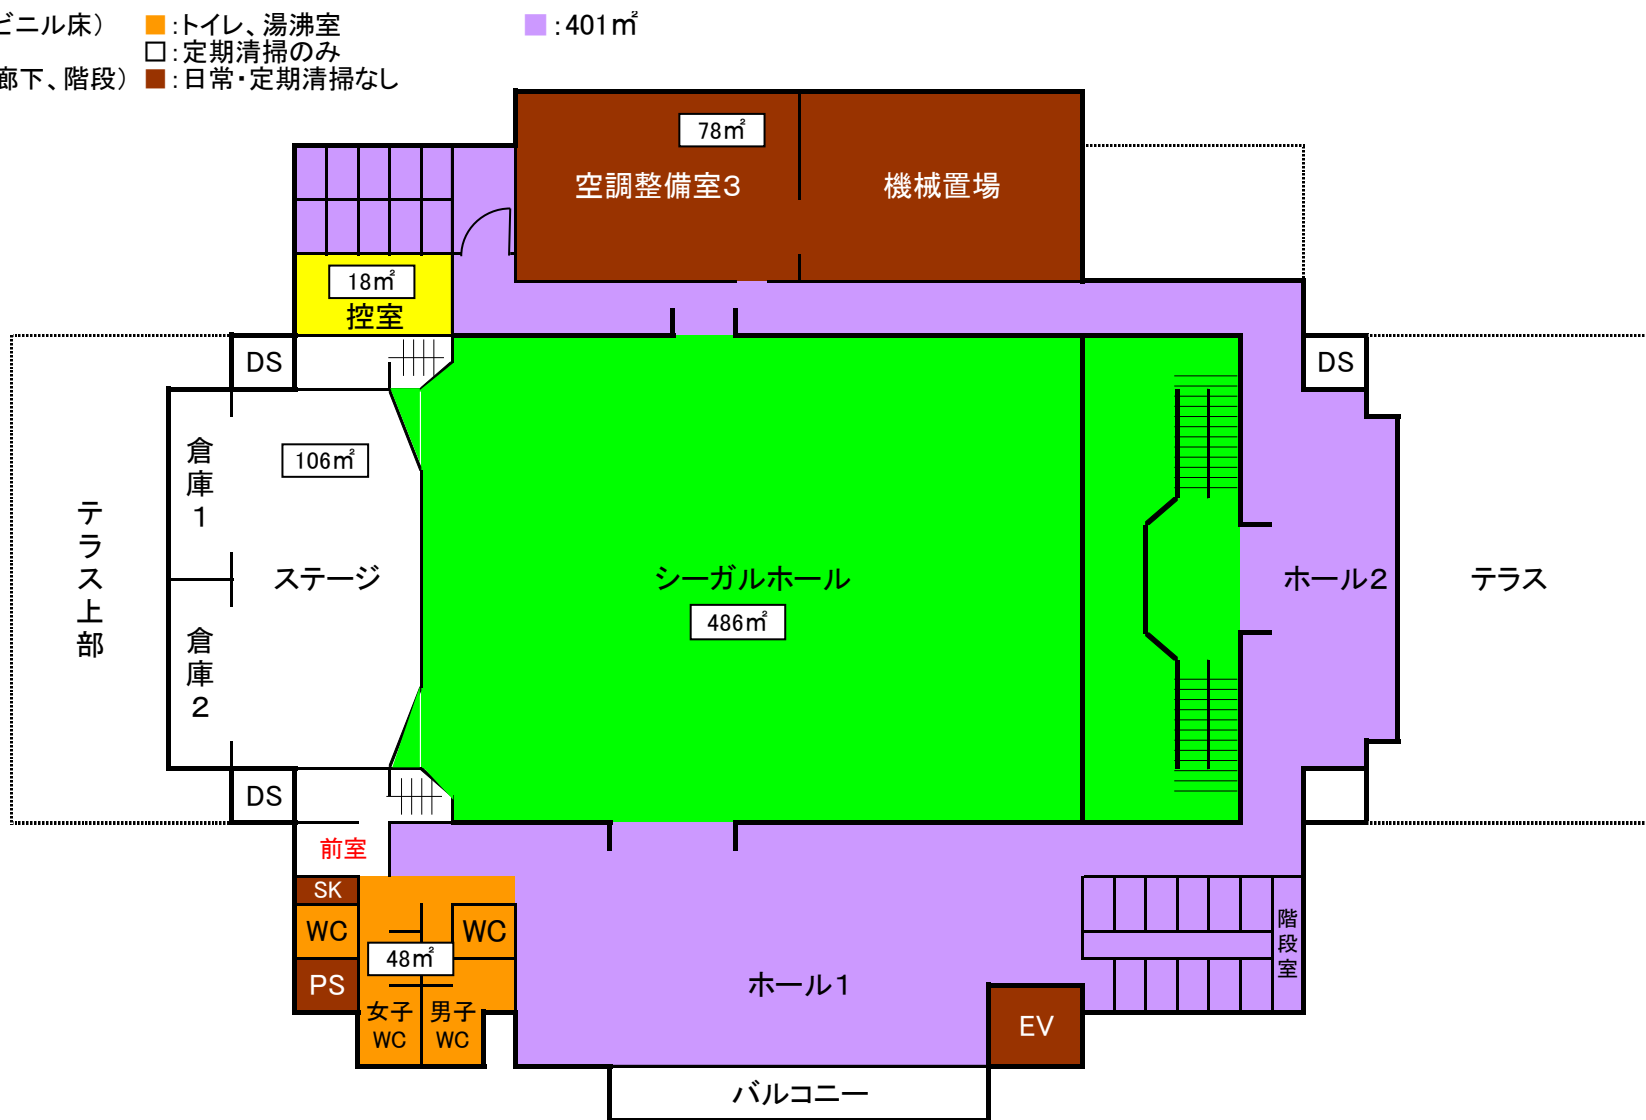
ビニル床）　:トイレ、湯沸室　:401㎡
:定期清掃のみ
廊下、階段）　:日常・定期清掃なし

78㎡
空調整備室3
機械置場

18㎡
控室

DS
DS
DS

倉庫1
106㎡
ステージ
倉庫2

テラス上部

シーガルホール
486㎡

ホール2
テラス

前室
SK
WC
WC
48㎡
PS
女子WC
男子WC

ホール1
階段室
EV
バルコニー